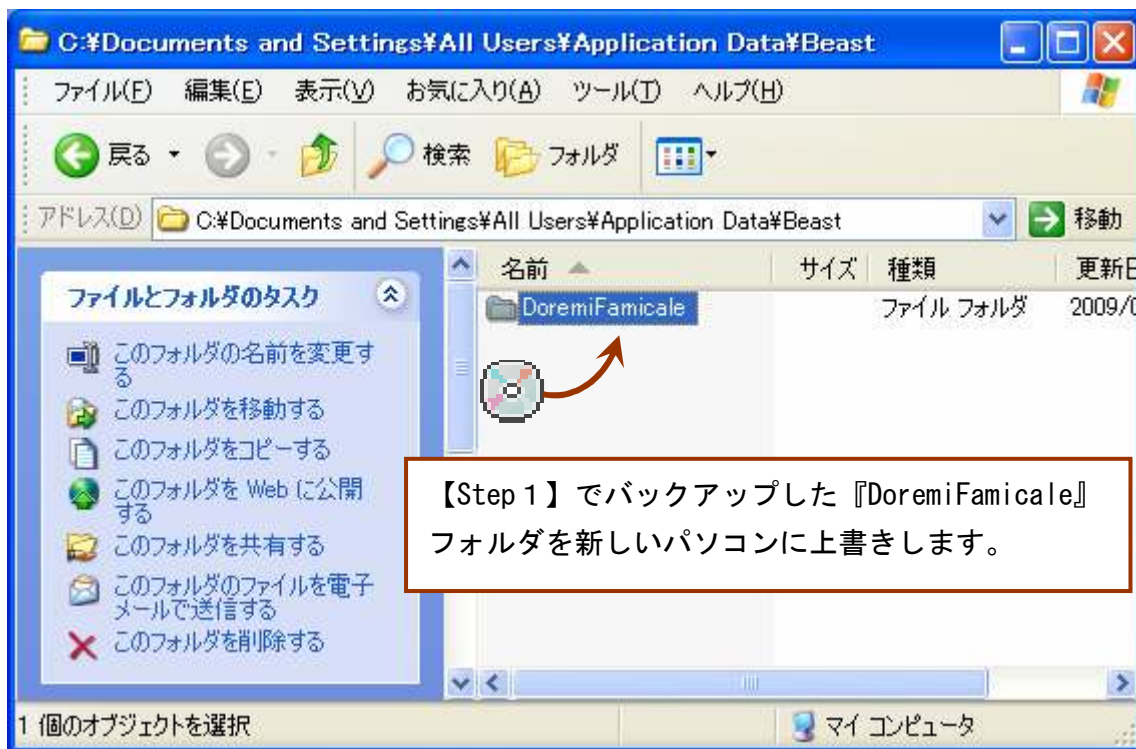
C:¥Documents and Settings¥All Users¥Application Data¥Beast

ファイル(F) 編集(E) 表示(V) お気に入り(A) ツール(T) ヘルプ(H)

戻る 検索 フォルダ

アドレス(D) C:¥Documents and Settings¥All Users¥Application Data¥Beast 移動

ファイルとフォルダのタスク

このフォルダの名前を変更する
このフォルダを移動する
このフォルダをコピーする
このフォルダを Web に公開する
このフォルダを共有する
このフォルダのファイルを電子メールで送信する
このフォルダを削除する

| 名前 | サイズ | 種類 | 更新日 |
|---|---|---|---|
| DoremiFamicale | | ファイル フォルダ | 2009/0 |

【Step 1】でバックアップした『DoremiFamicale』フォルダを新しいパソコンに上書きします。

1 個のオブジェクトを選択

マイ コンピュータ